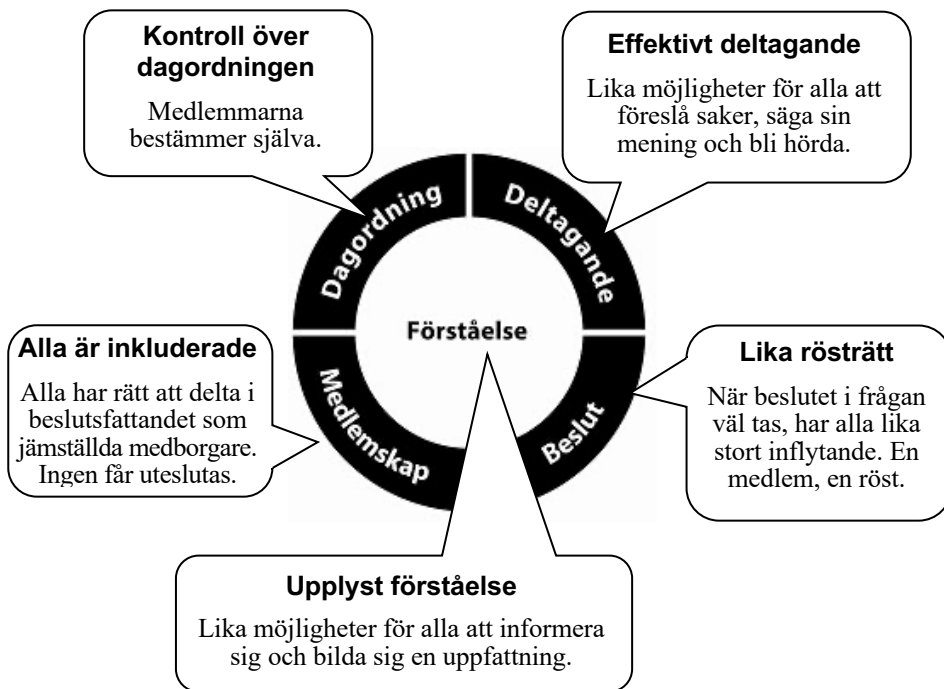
Kontroll över dagordningen

Medlemmarna bestämmer själva.

Effektivt deltagande

Lika möjligheter för alla att föreslå saker, säga sin mening och bli hörda.

Dagordning

Deltagande

Förståelse

Alla är inkluderade

Alla har rätt att delta i beslutsfattandet som jämställda medborgare. Ingen får uteslutas.

Medlemskap

Beslut

Lika rösträtt

När beslutet i frågan väl tas, har alla lika stort inflytande. En medlem, en röst.

Upplyst förståelse

Lika möjligheter för alla att informera sig och bilda sig en uppfattning.